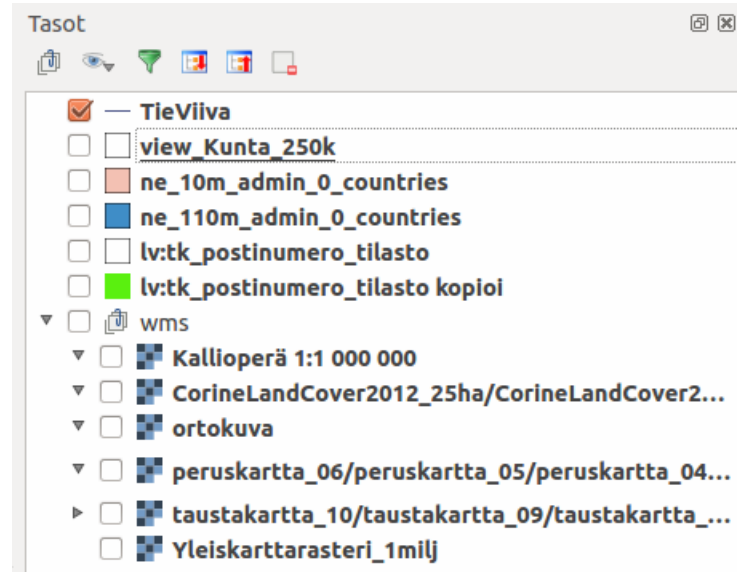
Tasot

TieViiva
view_Kunta_250k
ne_10m_admin_0_countries
ne_110m_admin_0_countries
lv:tk_postinumero_tilasto
lv:tk_postinumero_tilasto kopioi
wms
Kallioperä 1:1 000 000
CorineLandCover2012_25ha/CorineLandCover2...
ortokuva
peruskartta_06/peruskartta_05/peruskartta_04...
taustakartta_10/taustakartta_09/taustakartta_...
Yleiskarttarasteri_1milj